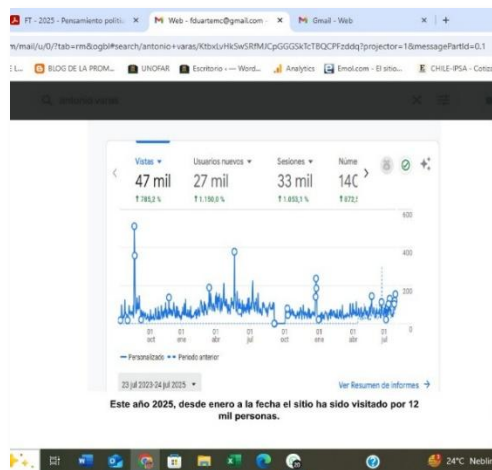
FT - 2025 - Pensamiento polític ×
Web - fduartemc@gmail.com ×
Gmail - Web ×
+

m/mail/u/0/?tab=rm&ogbl#search/antonio+varas/KtbxLvHkSwSRfMJCpGGGSkTcTBQCPFzddq?projector=1&messagePartId=0.1

BLOG DE LA PROM... UNOFAR Escritorio - Word... Analytics Emol.com - El sitio... CHILE-IPSA - Cotiz

Vistas
47 mil
↑ 785,2 %

Usuarios nuevos
27 mil
↑ 1.150,0 %

Sesiones
33 mil
↑ 1.053,1 %

Núme
14C
↑ 672,

600
400
200
0

01 oct
01 ene
01 abr
01 jul
01 oct
01 ene
01 abr
01 jul

— Personalizado -- Periodo anterior

23 jul 2023-24 jul 2025

Ver Resumen de informes →

Este año 2025, desde enero a la fecha el sitio ha sido visitado por 12 mil personas.

24°C Neblin